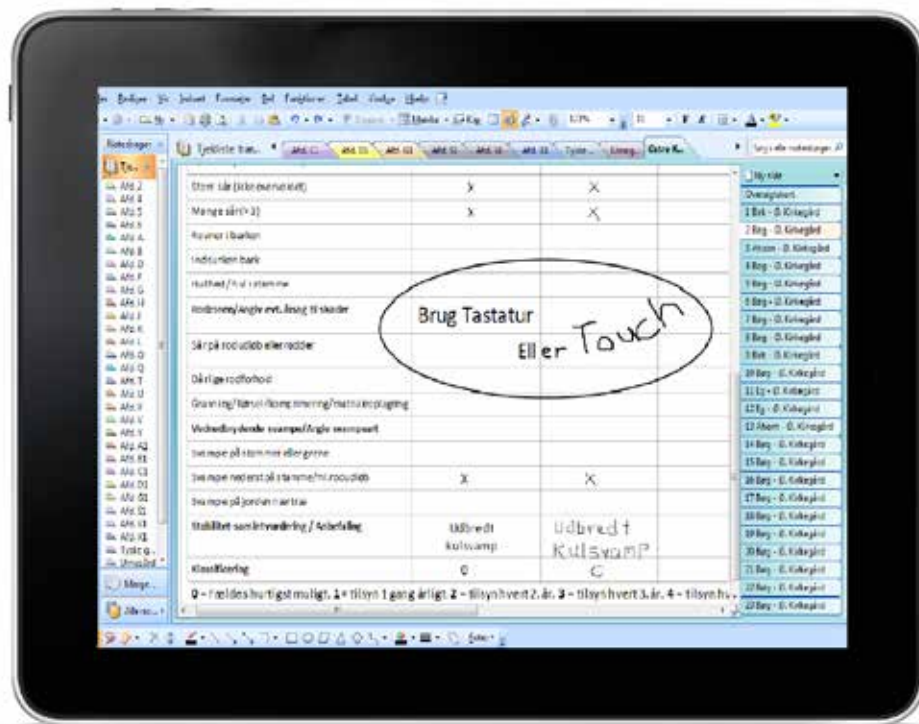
Rediger Vis Indsæt Formater Del Funktioner Tabel Vindue Hjælp

Notesbøger

Tyskliste træ...

Afd. 2
Afd. 4
Afd. 5
Afd. 6
Afd. A
Afd. B
Afd. D
Afd. F
Afd. G
Afd. H
Afd. J
Afd. K
Afd. L
Afd. O
Afd. Q
Afd. T
Afd. U
Afd. V
Afd. X
Afd. A1
Afd. B1
Afd. C1
Afd. D1
Afd. E1
Afd. I1
Afd. K1
Træliste...
Ukategoriseret

Mange...
Alle no...

| Store sår (ikke overvoksede) | X | X |
|---|---|---|
| Mange sår (> 3) | X | X |
| Revner i barken | | |
| Indtørret bark | | |
| Hulhed/hul i stamme | | |
| Rodrenser/Angiv evt. årsag til skader | Brug Tastatur | Eller Touch |
| Sår på rodudløb eller rødder | | |
| Dårlige rodforhold | | |
| Gravning/Jordfyldning/trimning/mastrodopslagning | | |
| Vednedbrydende svampe/Angiv svampeart | | |
| Svampe på stammen eller grene | | |
| Svampe nederst på stamme/ml. rodudløb | X | X |
| Svampe på jorden nær træ | | |
| Stabilitet samlet vurdering / Anbefaling | Udbredt kulsvamp | Udbredt KulsvamP |
| Klassificering | 0 | C |

0 = Fældes hurtigst muligt. 1 = tilsyn 1 gang årligt. 2 = tilsyn hvert 2. år. 3 = tilsyn hvert 3. år. 4 = tilsyn hv...

Ny side
Oversigtskort
1 Bøk - Ø. Kirkegård
2 Bøg - Ø. Kirkegård
3 Ahorn - Ø. Kirkegård
4 Bøg - Ø. Kirkegård
5 Bøg - Ø. Kirkegård
6 Bøg - Ø. Kirkegård
7 Bøg - Ø. Kirkegård
8 Bøg - Ø. Kirkegård
9 Bøk - Ø. Kirkegård
10 Bøg - Ø. Kirkegård
11 Eg - Ø. Kirkegård
12 Eg - Ø. Kirkegård
13 Ahorn - Ø. Kirkegård
14 Bøg - Ø. Kirkegård
15 Bøg - Ø. Kirkegård
16 Bøg - Ø. Kirkegård
17 Bøg - Ø. Kirkegård
18 Bøg - Ø. Kirkegård
19 Bøg - Ø. Kirkegård
20 Bøg - Ø. Kirkegård
21 Bøg - Ø. Kirkegård
22 Bøg - Ø. Kirkegård
23 Bøg - Ø. Kirkegård